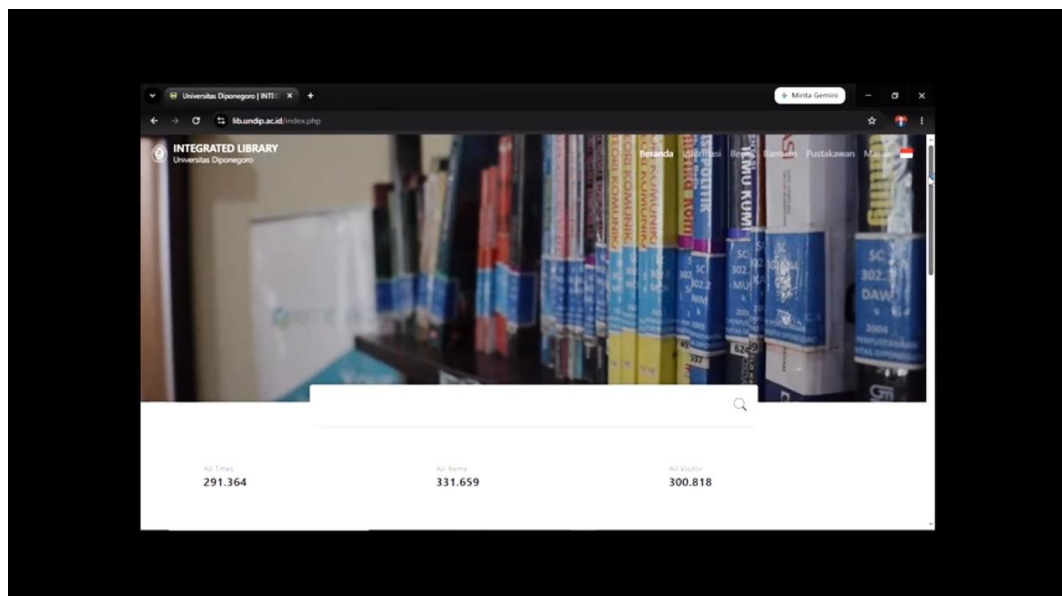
Universitas Diponegoro | INTE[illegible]

Minta Gemini

lib.undip.ac.id/index.php

INTEGRATED LIBRARY
Universitas Diponegoro

Beranda Informasi Be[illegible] Bantuan Pustakawan Masuk

All Titles
291.364

All Items
331.659

All Visitor
300.818